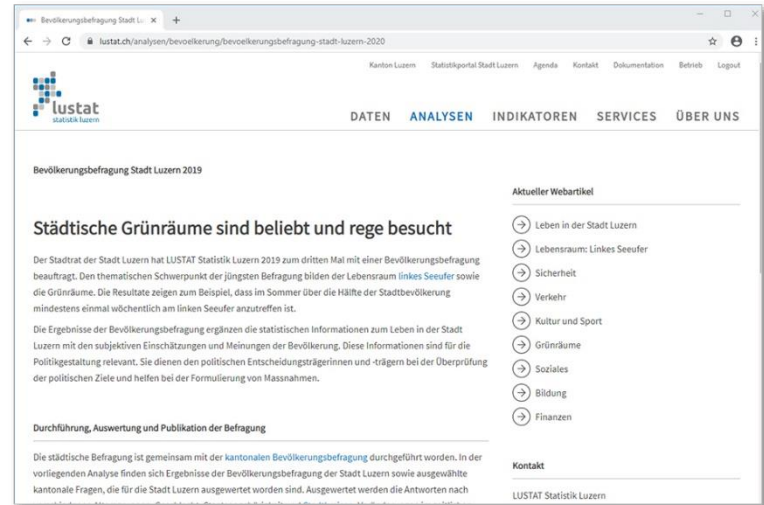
Bevölkerungsbefragung Stadt Lu ×  +

lustat.ch/analysen/bevoelkerung/bevoelkerungsbefragung-stadt-luzern-2020

Kanton Luzern   Statistikportal Stadt Luzern   Agenda   Kontakt   Dokumentation   Betrieb   Logout

lustat
statistik luzern

DATEN   ANALYSEN   INDIKATOREN   SERVICES   ÜBER UNS

Bevölkerungsbefragung Stadt Luzern 2019

Städtische Grünräume sind beliebt und rege besucht

Der Stadtrat der Stadt Luzern hat LUSTAT Statistik Luzern 2019 zum dritten Mal mit einer Bevölkerungsbefragung beauftragt. Den thematischen Schwerpunkt der jüngsten Befragung bilden der Lebensraum linkes Seeufer sowie die Grünräume. Die Resultate zeigen zum Beispiel, dass im Sommer über die Hälfte der Stadtbevölkerung mindestens einmal wöchentlich am linken Seeufer anzutreffen ist.

Die Ergebnisse der Bevölkerungsbefragung ergänzen die statistischen Informationen zum Leben in der Stadt Luzern mit den subjektiven Einschätzungen und Meinungen der Bevölkerung. Diese Informationen sind für die Politikgestaltung relevant. Sie dienen den politischen Entscheidungsträgerinnen und -trägern bei der Überprüfung der politischen Ziele und helfen bei der Formulierung von Massnahmen.

Durchführung, Auswertung und Publikation der Befragung

Die städtische Befragung ist gemeinsam mit der kantonalen Bevölkerungsbefragung durchgeführt worden. In der vorliegenden Analyse finden sich Ergebnisse der Bevölkerungsbefragung der Stadt Luzern sowie ausgewählte kantonale Fragen, die für die Stadt Luzern ausgewertet worden sind. Ausgewertet werden die Antworten nach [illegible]

Aktueller Webartikel

Leben in der Stadt Luzern
Lebensraum: Linkes Seeufer
Sicherheit
Verkehr
Kultur und Sport
Grünräume
Soziales
Bildung
Finanzen

Kontakt

LUSTAT Statistik Luzern